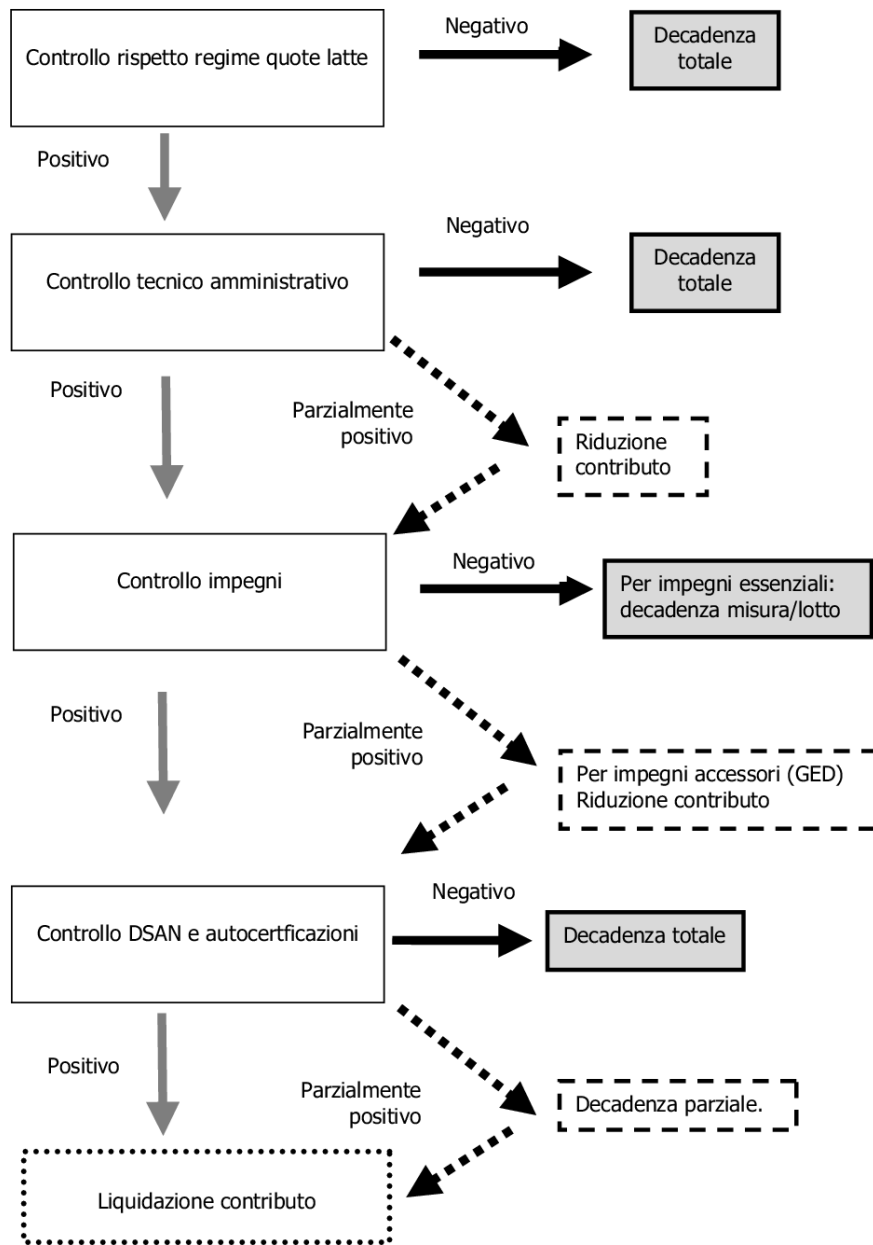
Controllo rispetto regime quote latte

Negativo

Decadenza totale

Positivo

Controllo tecnico amministrativo

Negativo

Decadenza totale

Positivo

Parzialmente positivo

Riduzione contributo

Controllo impegni

Negativo

Per impegni essenziali: decadenza misura/lotto

Positivo

Parzialmente positivo

Per impegni accessori (GED) Riduzione contributo

Controllo DSAN e autocertficazioni

Negativo

Decadenza totale

Positivo

Parzialmente positivo

Decadenza parziale.

Liquidazione contributo